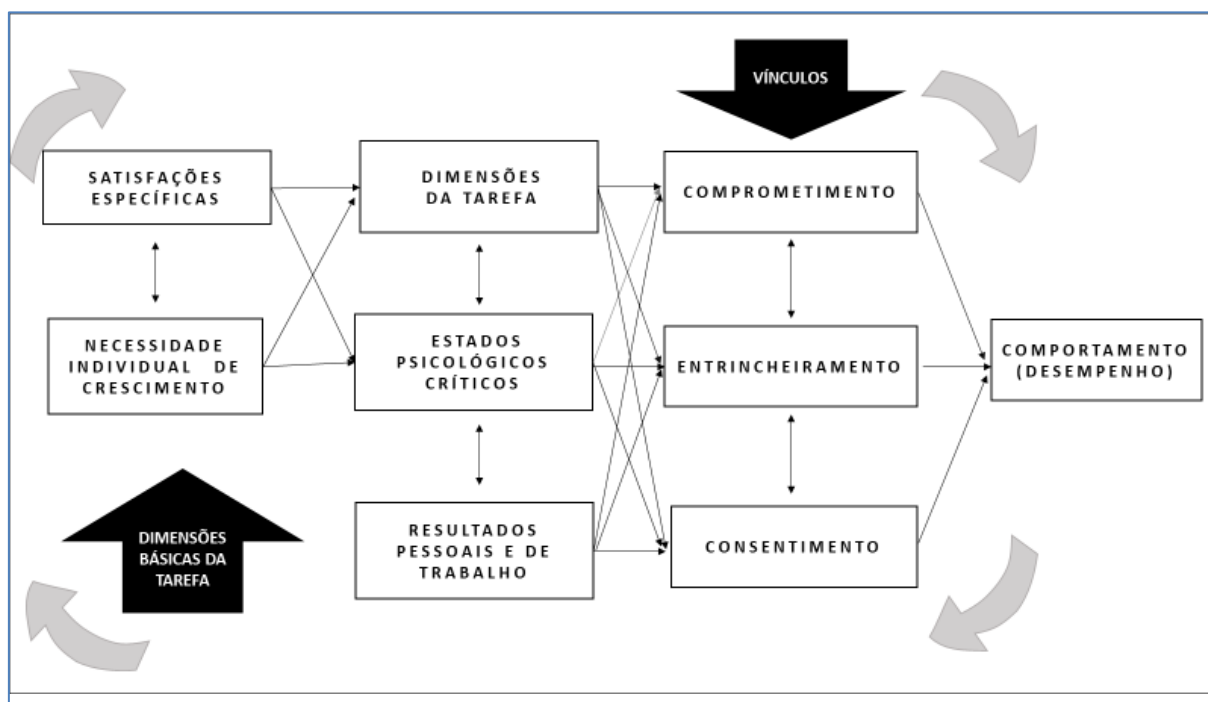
VÍNCULOS

SATISFAÇÕES ESPECÍFICAS

DIMENSÕES DA TAREFA

COMPROMETIMENTO

NECESSIDADE INDIVIDUAL DE CRESCIMENTO

ESTADOS PSICOLÓGICOS CRÍTICOS

ENTRINCHEIRAMENTO

COMPORTAMENTO (DESEMPENHO)

DIMENSÕES BÁSICAS DA TAREFA

RESULTADOS PESSOAIS E DE TRABALHO

CONSENTIMENTO